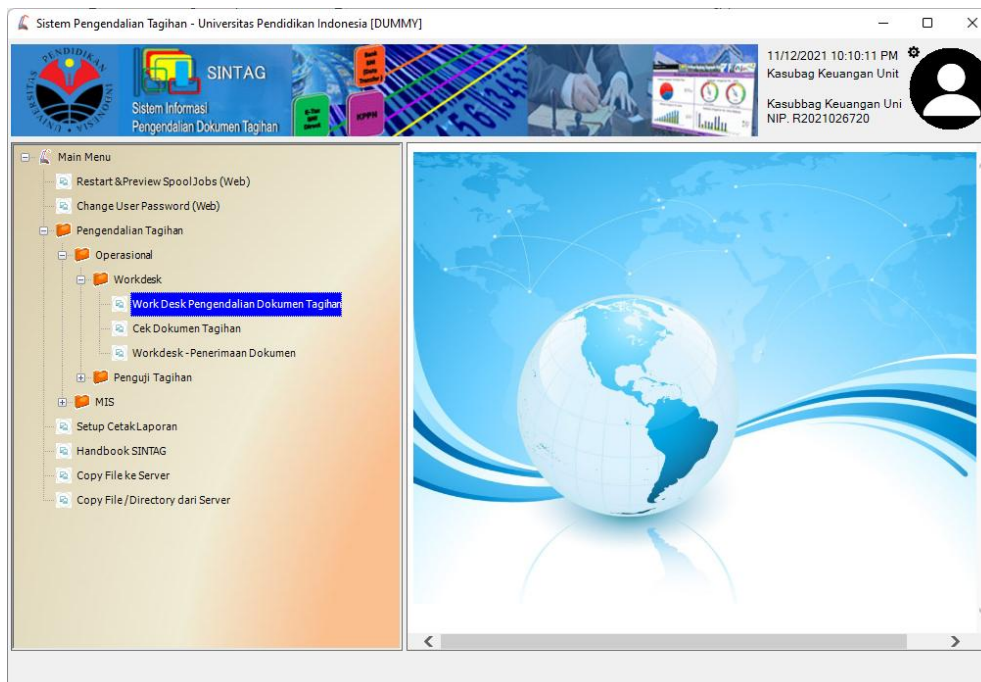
Sistem Pengendalian Tagihan - Universitas Pendidikan Indonesia [DUMMY]

PENDIDIKAN UNIVERSITAS INDONESIA

SINTAG
Sistem Informasi
Pengendalian Dokumen Tagihan

KPPN

11/12/2021 10:10:11 PM
Kasubag Keuangan Unit

Kasubbag Keuangan Uni
NIP. R2021026720

Main Menu
Restart & Preview Spool Jobs (Web)
Change User Password (Web)
Pengendalian Tagihan
Operasional
Workdesk
Work Desk Pengendalian Dokumen Tagihan
Cek Dokumen Tagihan
Workdesk - Penerimaan Dokumen
Penguji Tagihan
MIS
Setup Cetak Laporan
Handbook SINTAG
Copy File ke Server
Copy File / Directory dari Server